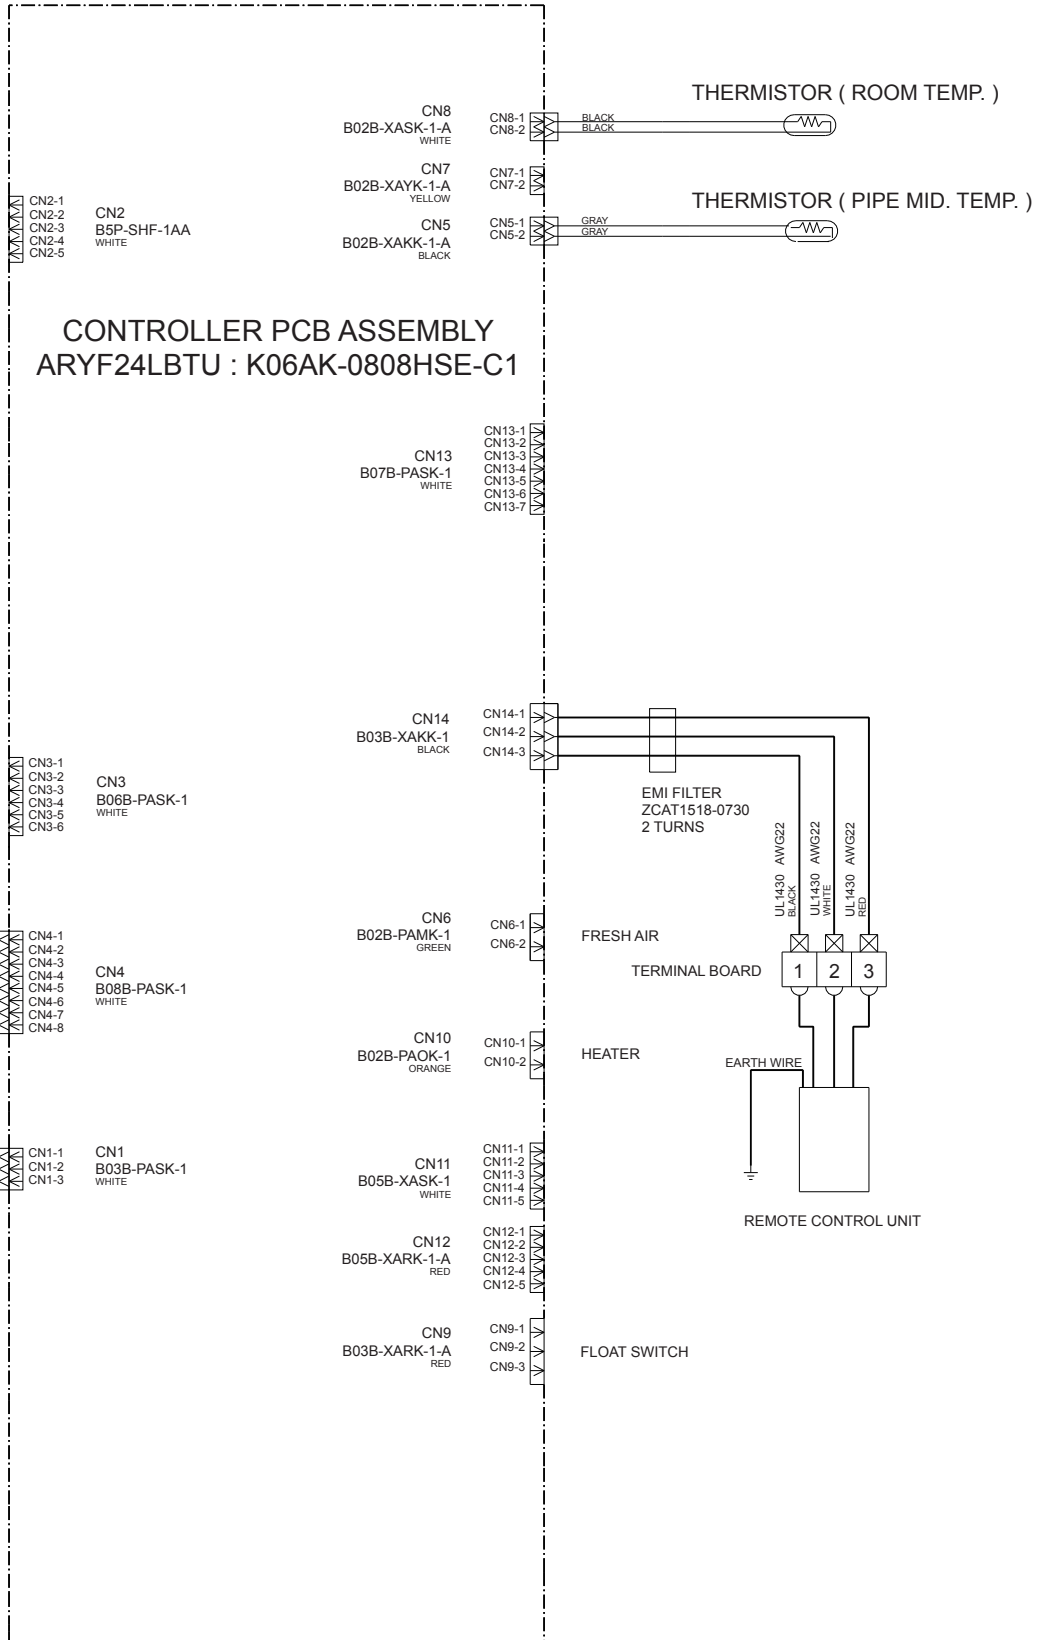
THERMISTOR ( ROOM TEMP. )

CN8
B02B-XASK-1-A
WHITE

CN8-1
CN8-2
BLACK
BLACK

CN7
B02B-XAYK-1-A
YELLOW

CN7-1
CN7-2

THERMISTOR ( PIPE MID. TEMP. )

CN2-1
CN2-2
CN2-3
CN2-4
CN2-5

CN2
B5P-SHF-1AA
WHITE

CN5
B02B-XAKK-1-A
BLACK

CN5-1
CN5-2
GRAY
GRAY

CONTROLLER PCB ASSEMBLY
ARYF24LBTU : K06AK-0808HSE-C1

CN13
B07B-PASK-1
WHITE

CN13-1
CN13-2
CN13-3
CN13-4
CN13-5
CN13-6
CN13-7

CN14
B03B-XAKK-1
BLACK

CN14-1
CN14-2
CN14-3

CN3-1
CN3-2
CN3-3
CN3-4
CN3-5
CN3-6

CN3
B06B-PASK-1
WHITE

EMI FILTER
ZCAT1518-0730
2 TURNS

UL1430 AWG22 BLACK
UL1430 AWG22 WHITE
UL1430 AWG22 RED

CN6
B02B-PAMK-1
GREEN

CN6-1
CN6-2

FRESH AIR

CN4-1
CN4-2
CN4-3
CN4-4
CN4-5
CN4-6
CN4-7
CN4-8

CN4
B08B-PASK-1
WHITE

TERMINAL BOARD
1 2 3

CN10
B02B-PAOK-1
ORANGE

CN10-1
CN10-2

HEATER

EARTH WIRE

CN1-1
CN1-2
CN1-3

CN1
B03B-PASK-1
WHITE

CN11
B05B-XASK-1
WHITE

CN11-1
CN11-2
CN11-3
CN11-4
CN11-5

REMOTE CONTROL UNIT

CN12
B05B-XARK-1-A
RED

CN12-1
CN12-2
CN12-3
CN12-4
CN12-5

CN9
B03B-XARK-1-A
RED

CN9-1
CN9-2
CN9-3

FLOAT SWITCH